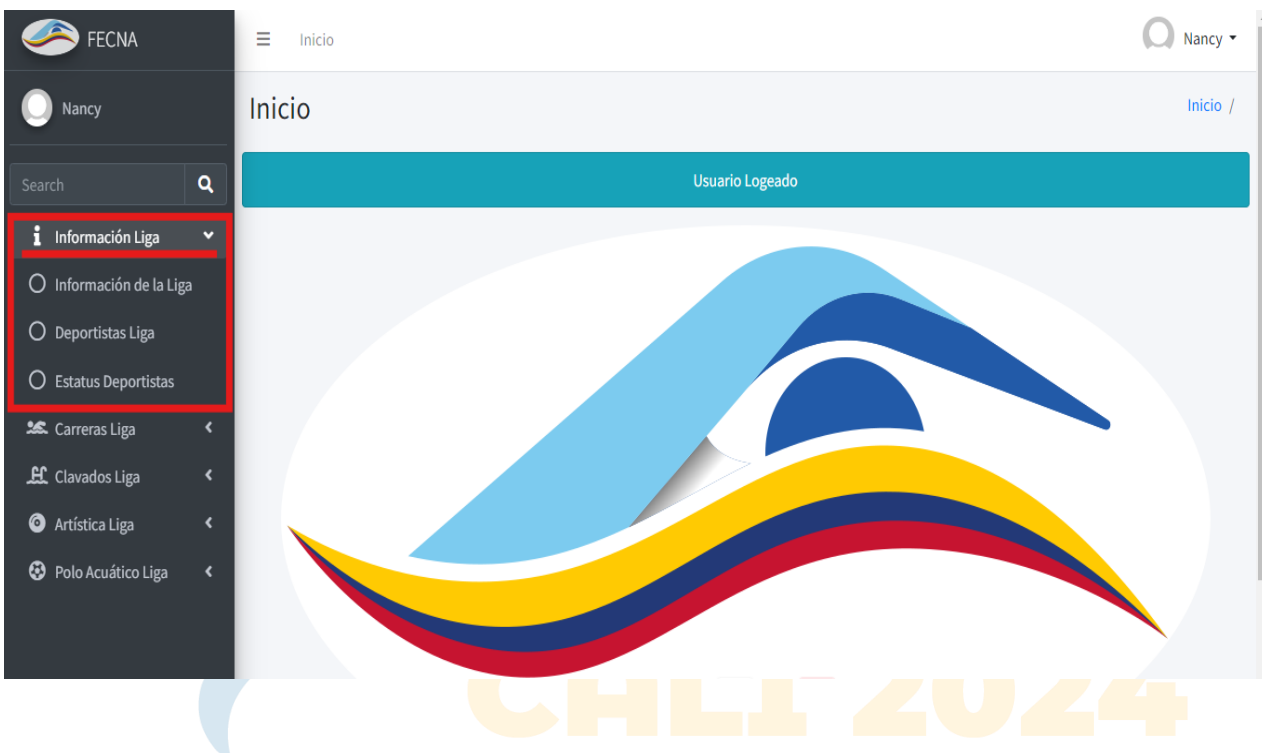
FECNA

Nancy

Search

Información Liga

Información de la Liga

Deportistas Liga

Estatus Deportistas

Carreras Liga

Clavados Liga

Artística Liga

Polo Acuático Liga

Inicio

Nancy

Inicio

Inicio /

Usuario Logeado